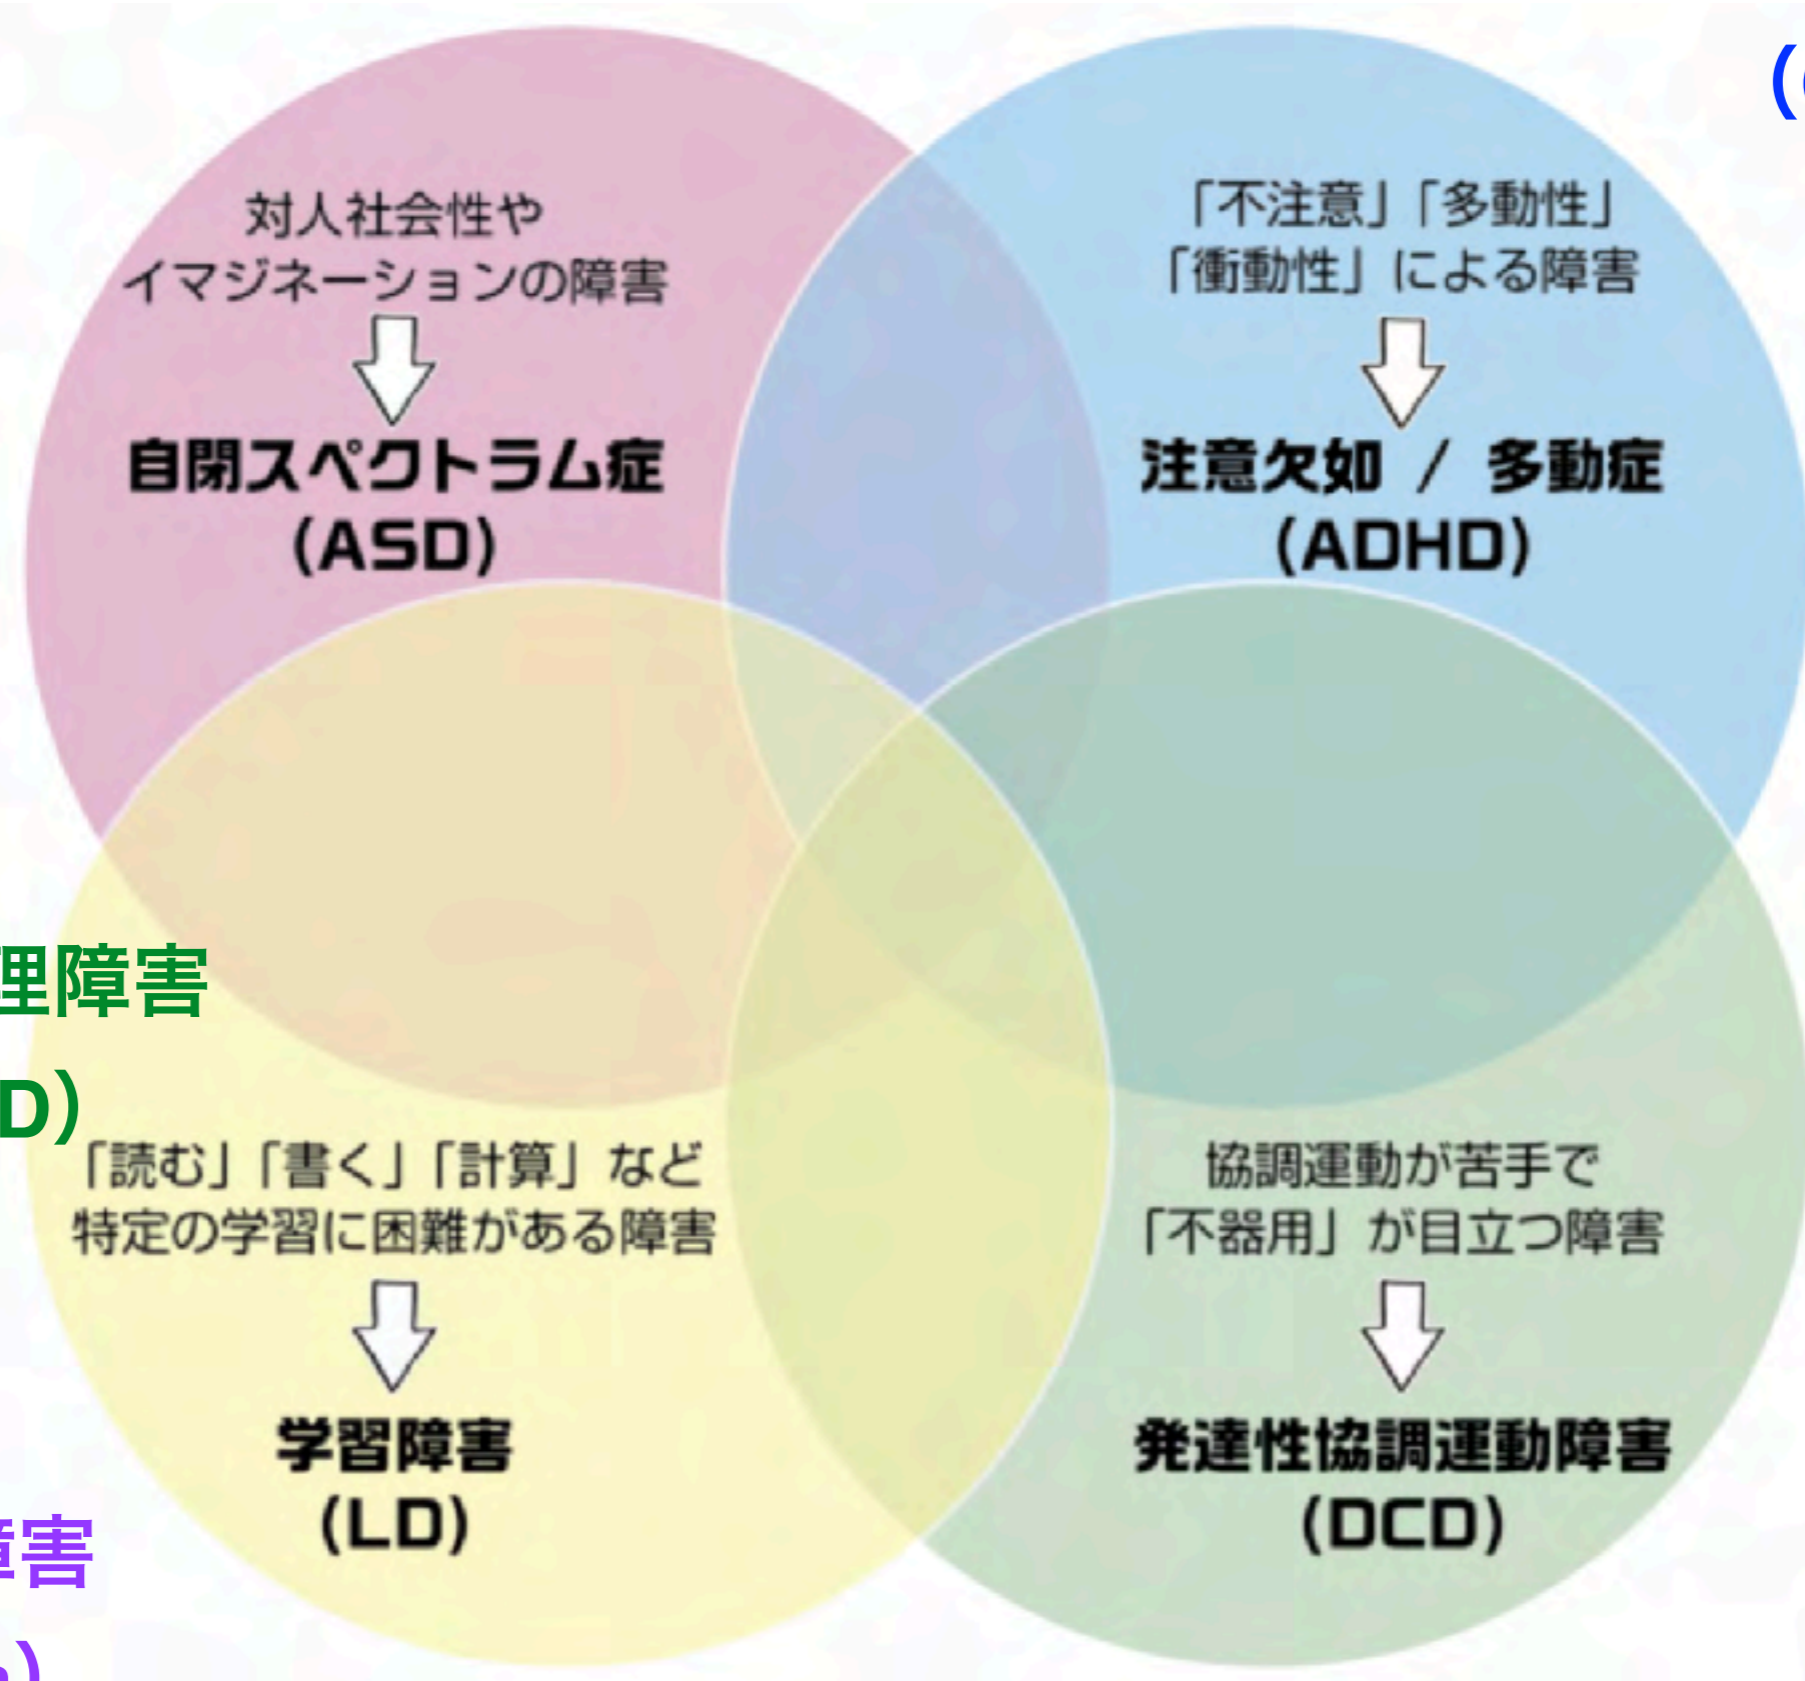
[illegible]

対人社会性や
イマジネーションの障害

自閉スペクトラム症
(ASD)

「不注意」「多動性」
「衝動性」による障害

注意欠如 / 多動症
(ADHD)

理障害
D)

「読む」「書く」「計算」など
特定の学習に困難がある障害

学習障害
(LD)

協調運動が苦手で
「不器用」が目立つ障害

発達性協調運動障害
(DCD)

障害
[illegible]